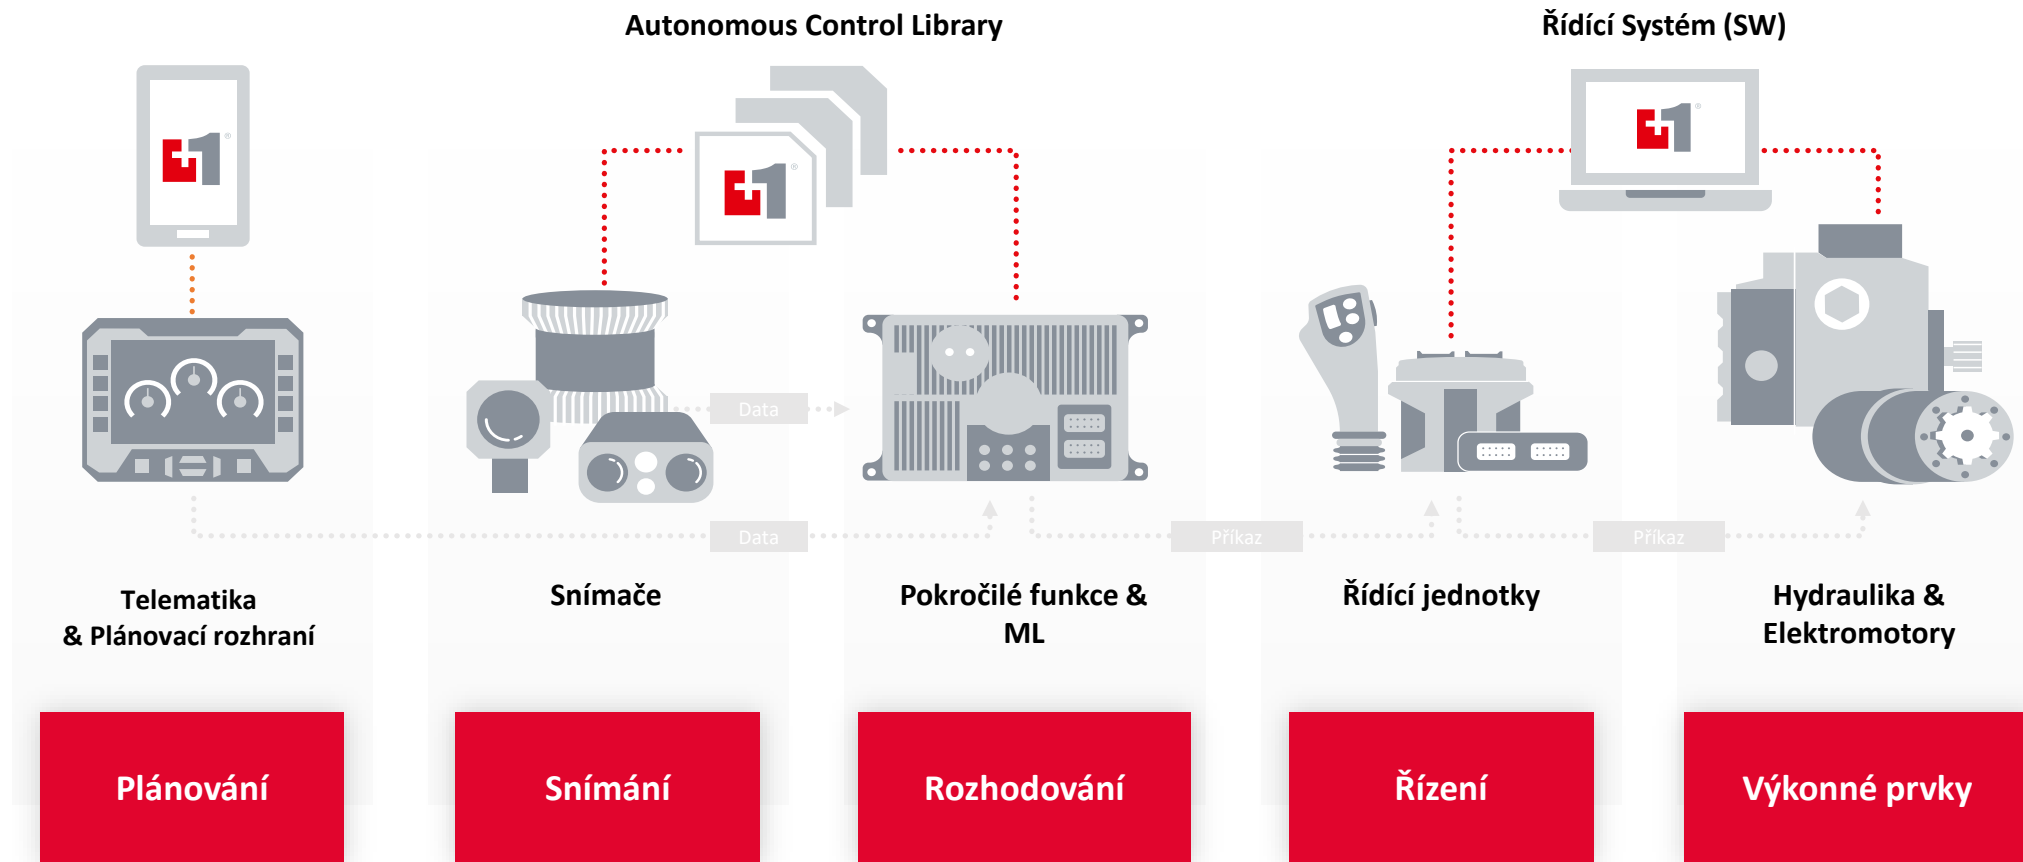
Autonomous Control Library

Řídící Systém (SW)

Data

Data

Příkaz

Příkaz

Telematika
& Plánovací rozhraní

Snímače

Pokročilé funkce & ML

Řídící jednotky

Hydraulika & Elektromotory

Plánování

Snímání

Rozhodování

Řízení

Výkonné prvky